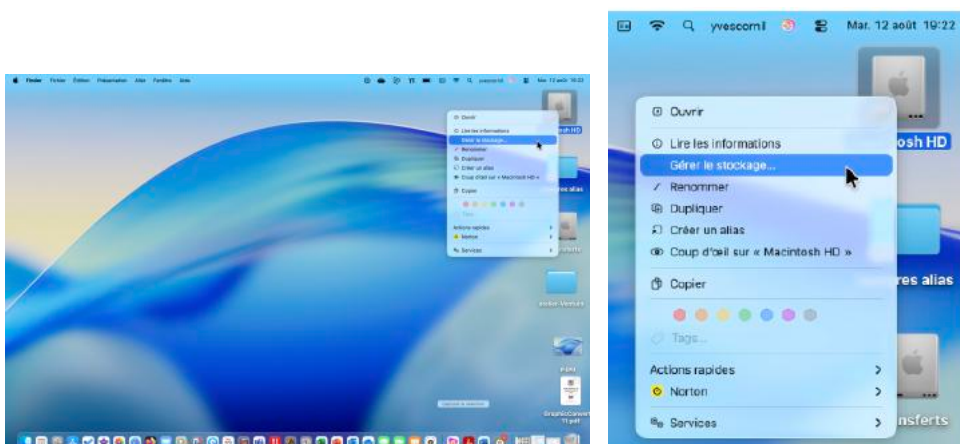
Finder Fichier Édition Présentation Aller Fenêtre Aide

yvescornil Mar. 12 août 19:22

Ouvrir
Lire les informations
Gérer le stockage…
Renommer
Dupliquer
Créer un alias
Coup d'œil sur « Macintosh HD »
Copier
Tags…
Actions rapides
Norton
Services

osh HD
res alias
nsferts

yvescornil Mar. 12 août 19:22

Ouvrir
Lire les informations
Gérer le stockage…
Renommer
Dupliquer
Créer un alias
Coup d'œil sur « Macintosh HD »
Copier
Tags…
Actions rapides
Norton
Services

osh HD
res alias
nsferts